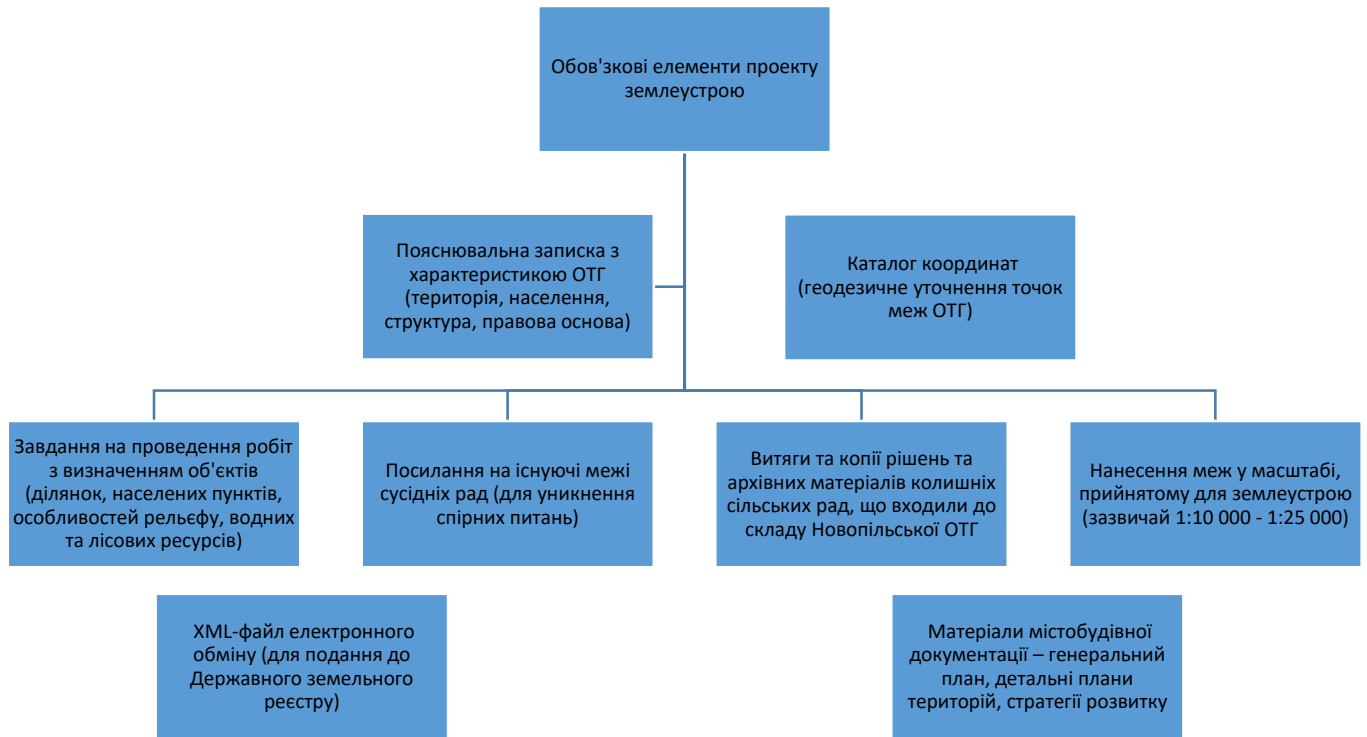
Обов'язкові елементи проекту землеустрою

Пояснювальна записка з характеристикою ОТГ (територія, населення, структура, правова основа)

Каталог координат (геодезичне уточнення точок меж ОТГ)

Завдання на проведення робіт з визначенням об'єктів (ділянок, населених пунктів, особливостей рельєфу, водних та лісових ресурсів)

Посилання на існуючі межі сусідніх рад (для уникнення спірних питань)

Витяги та копії рішень та архівних матеріалів колишніх сільських рад, що входили до складу Новопільської ОТГ

Нанесення меж у масштабі, прийнятому для землеустрою (зазвичай 1:10 000 - 1:25 000)

XML-файл електронного обміну (для подання до Державного земельного реєстру)

Матеріали містобудівної документації – генеральний план, детальні плани територій, стратегії розвитку